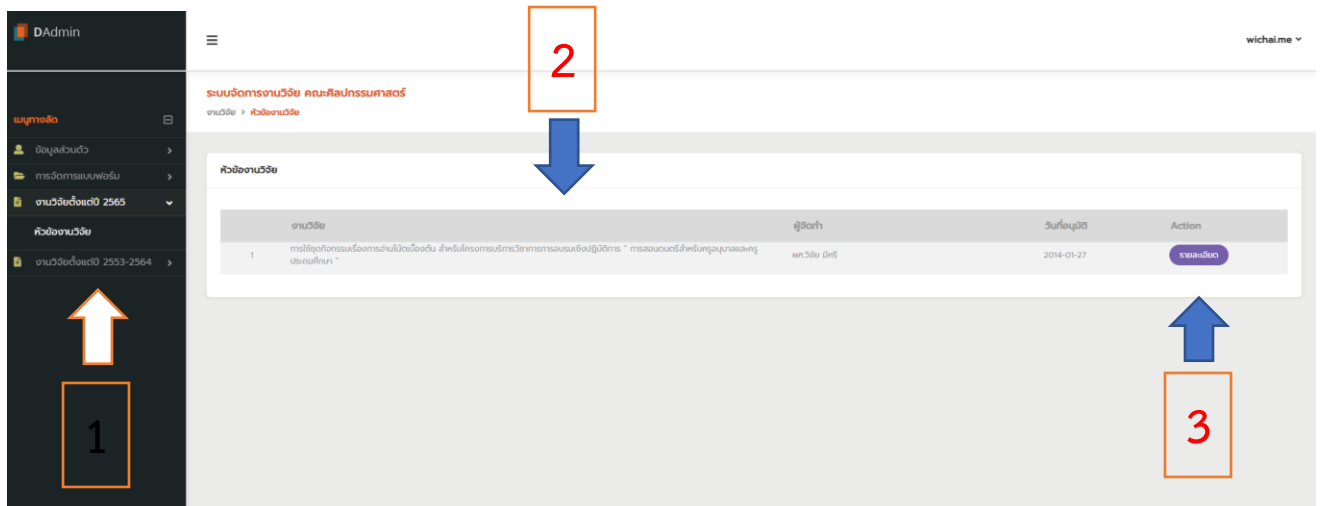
DAdmin

เมนูทางลัด

ข้อมูลส่วนตัว

การจัดการแบบฟอร์ม

งานวิจัยตั้งแต่ปี 2565

หัวข้องานวิจัย

งานวิจัยตั้งแต่ปี 2553-2564

1

wichai.me

2

ระบบจัดการงานวิจัย คณะศิลปกรรมศาสตร์

งานวิจัย > หัวข้องานวิจัย

หัวข้องานวิจัย

| | งานวิจัย | ผู้จัดทำ | วันที่อนุมัติ | Action |
|---|---|---|---|---|
| 1 | การใช้ชุดกิจกรรมเรื่องการอ่านโน้ตเบื้องต้น สำหรับโครงการบริการวิชาการการอบรมเชิงปฏิบัติการ " การสอนดนตรีสำหรับครูอนุบาลและครูประถมศึกษา " | ผศ.วิชัย มีศรี | 2014-01-27 | รายละเอียด |

3